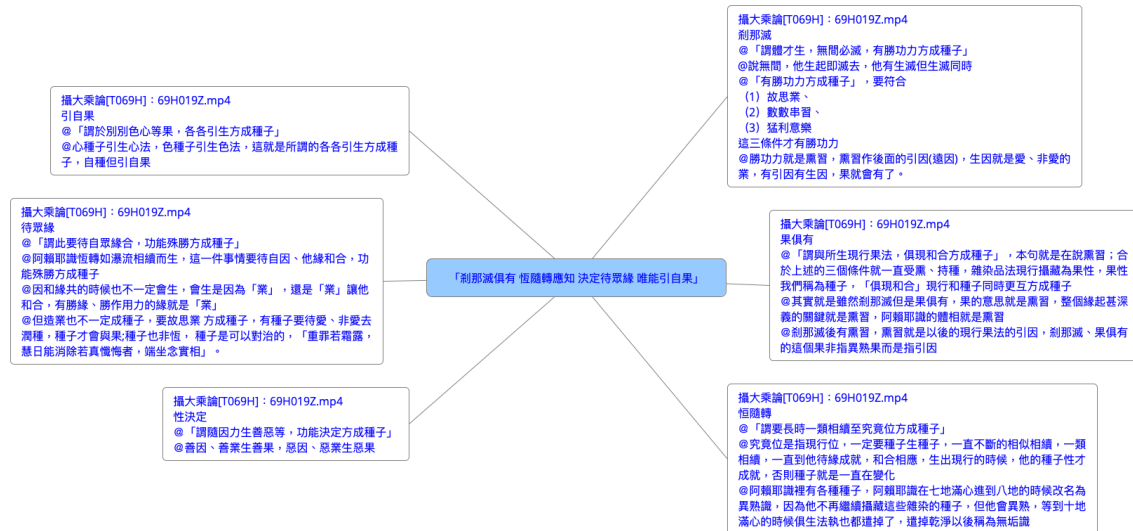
攝大乘論[T069H]：69H019Z.mp4
剎那滅
@「謂體才生，無間必滅，有勝功力方成種子」
@說無間，他生起即滅去，他有生滅但生滅同時
@「有勝功力方成種子」，要符合
（1）故思業、
（2）數數串習、
（3）猛利意樂
這三條件才有勝功力
@勝功力就是熏習，熏習作後面的引因(遠因)，生因就是愛、非愛的業，有引因有生因，果就會有了。

攝大乘論[T069H]：69H019Z.mp4
引自果
@「謂於別別色心等果，各各引生方成種子」
@心種子引生心法，色種子引生色法，這就是所謂的各各引生方成種子，自種但引自果

攝大乘論[T069H]：69H019Z.mp4
待眾緣
@「謂此要待自眾緣合，功能殊勝方成種子」
@阿賴耶識恆轉如瀑流相續而生，這一件事情要待自因、他緣和合，功能殊勝方成種子
@因和緣共的時候也不一定會生，會生是因為「業」，還是「業」讓他和合，有勝緣、勝作用力的緣就是「業」
@但造業也不一定成種子，要故思業 方成種子，有種子要待愛、非愛去潤種，種子才會與果;種子也非恒， 種子是可以對治的，「重罪若霜露，慧日能消除若真懺悔者，端坐念實相」。

「剎那滅俱有 恆隨轉應知 決定待眾緣 唯能引自果」

攝大乘論[T069H]：69H019Z.mp4
果俱有
@「謂與所生現行果法，俱現和合方成種子」，本句就是在說熏習；合於上述的三個條件就一直受熏、持種，雜染品法現行攝藏為果性，果性我們稱為種子，「俱現和合」現行和種子同時更互方成種子
@其實就是雖然剎那滅但是果俱有，果的意思就是熏習，整個緣起甚深義的關鍵就是熏習，阿賴耶識的體相就是熏習
@剎那滅後有熏習，熏習就是以後的現行果法的引因，剎那滅、果俱有的這個果非指異熟果而是指引因

攝大乘論[T069H]：69H019Z.mp4
性決定
@「謂隨因力生善惡等，功能決定方成種子」
@善因、善業生善果，惡因、惡業生惡果

攝大乘論[T069H]：69H019Z.mp4
恒隨轉
@「謂要長時一類相續至究竟位方成種子」
@究竟位是指現行位，一定要種子生種子，一直不斷的相似相續，一類相續，一直到他待緣成就，和合相應，生出現行的時候，他的種子性才成就，否則種子就是一直在變化
@阿賴耶識裡有各種種子，阿賴耶識在七地滿心進到八地的時候改名為異熟識，因為他不再繼續攝藏這些雜染的種子，但他會異熟，等到十地滿心的時候俱生法執也都遣掉了，遣掉乾淨以後稱為無垢識